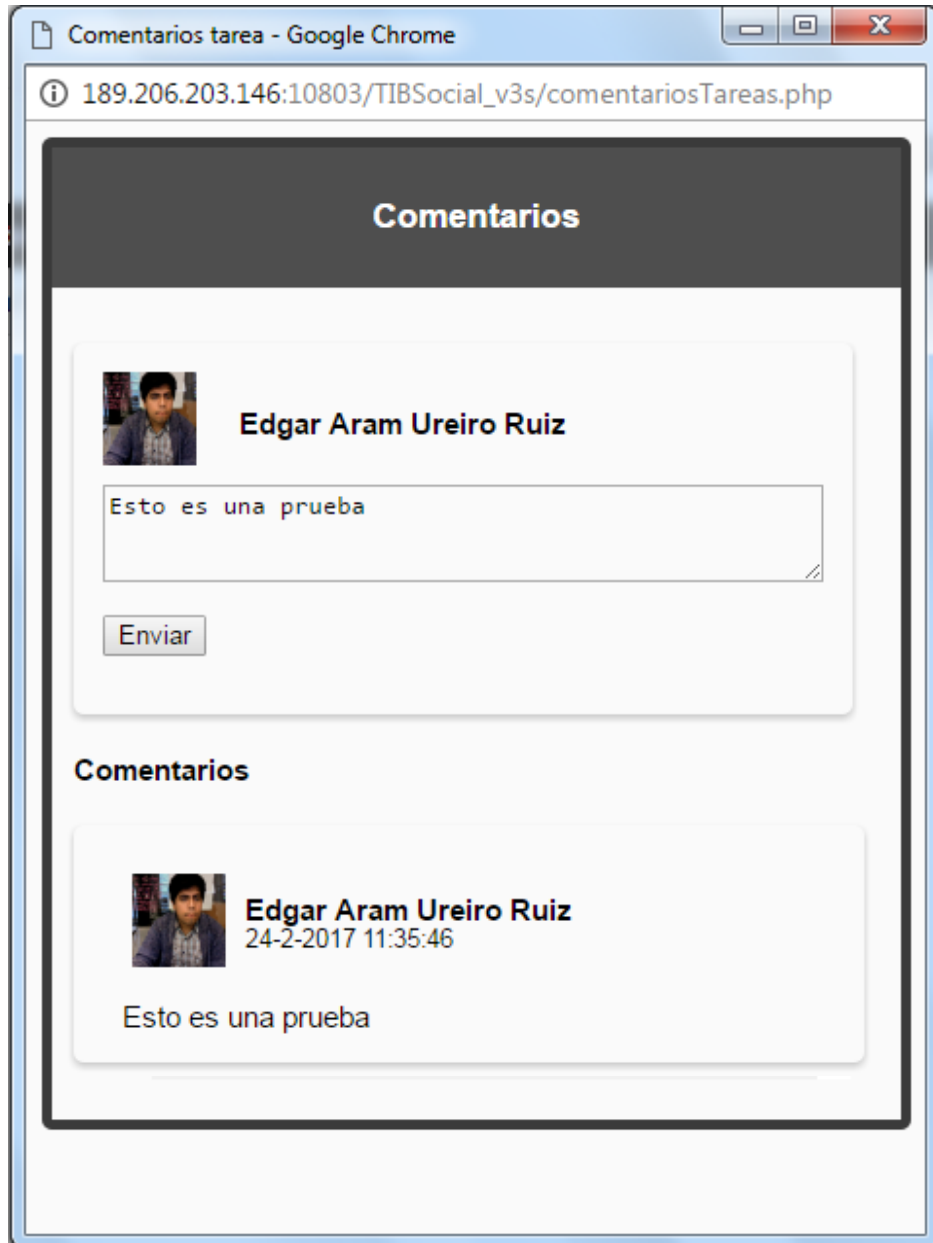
Comentarios tarea - Google Chrome

189.206.203.146:10803/TIBSocial_v3s/comentariosTareas.php

Comentarios

Edgar Aram Ureiro Ruiz

Esto es una prueba

Enviar

Comentarios

Edgar Aram Ureiro Ruiz
24-2-2017 11:35:46

Esto es una prueba